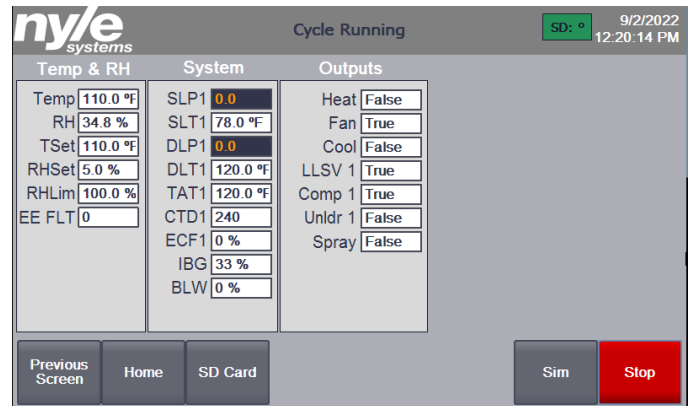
nyle systems

Cycle Running

SD: °

9/2/2022
12:20:14 PM

Temp & RH

Temp 110.0 ºF
RH 34.8 %
TSet 110.0 ºF
RHSet 5.0 %
RHLim 100.0 %
EE FLT 0

System

SLP1 0.0
SLT1 78.0 ºF
DLP1 0.0
DLT1 120.0 ºF
TAT1 120.0 ºF
CTD1 240
ECF1 0 %
IBG 33 %
BLW 0 %

Outputs

Heat False
Fan True
Cool False
LLSV 1 True
Comp 1 True
Unldr 1 False
Spray False

Previous Screen

Home

SD Card

Sim

Stop